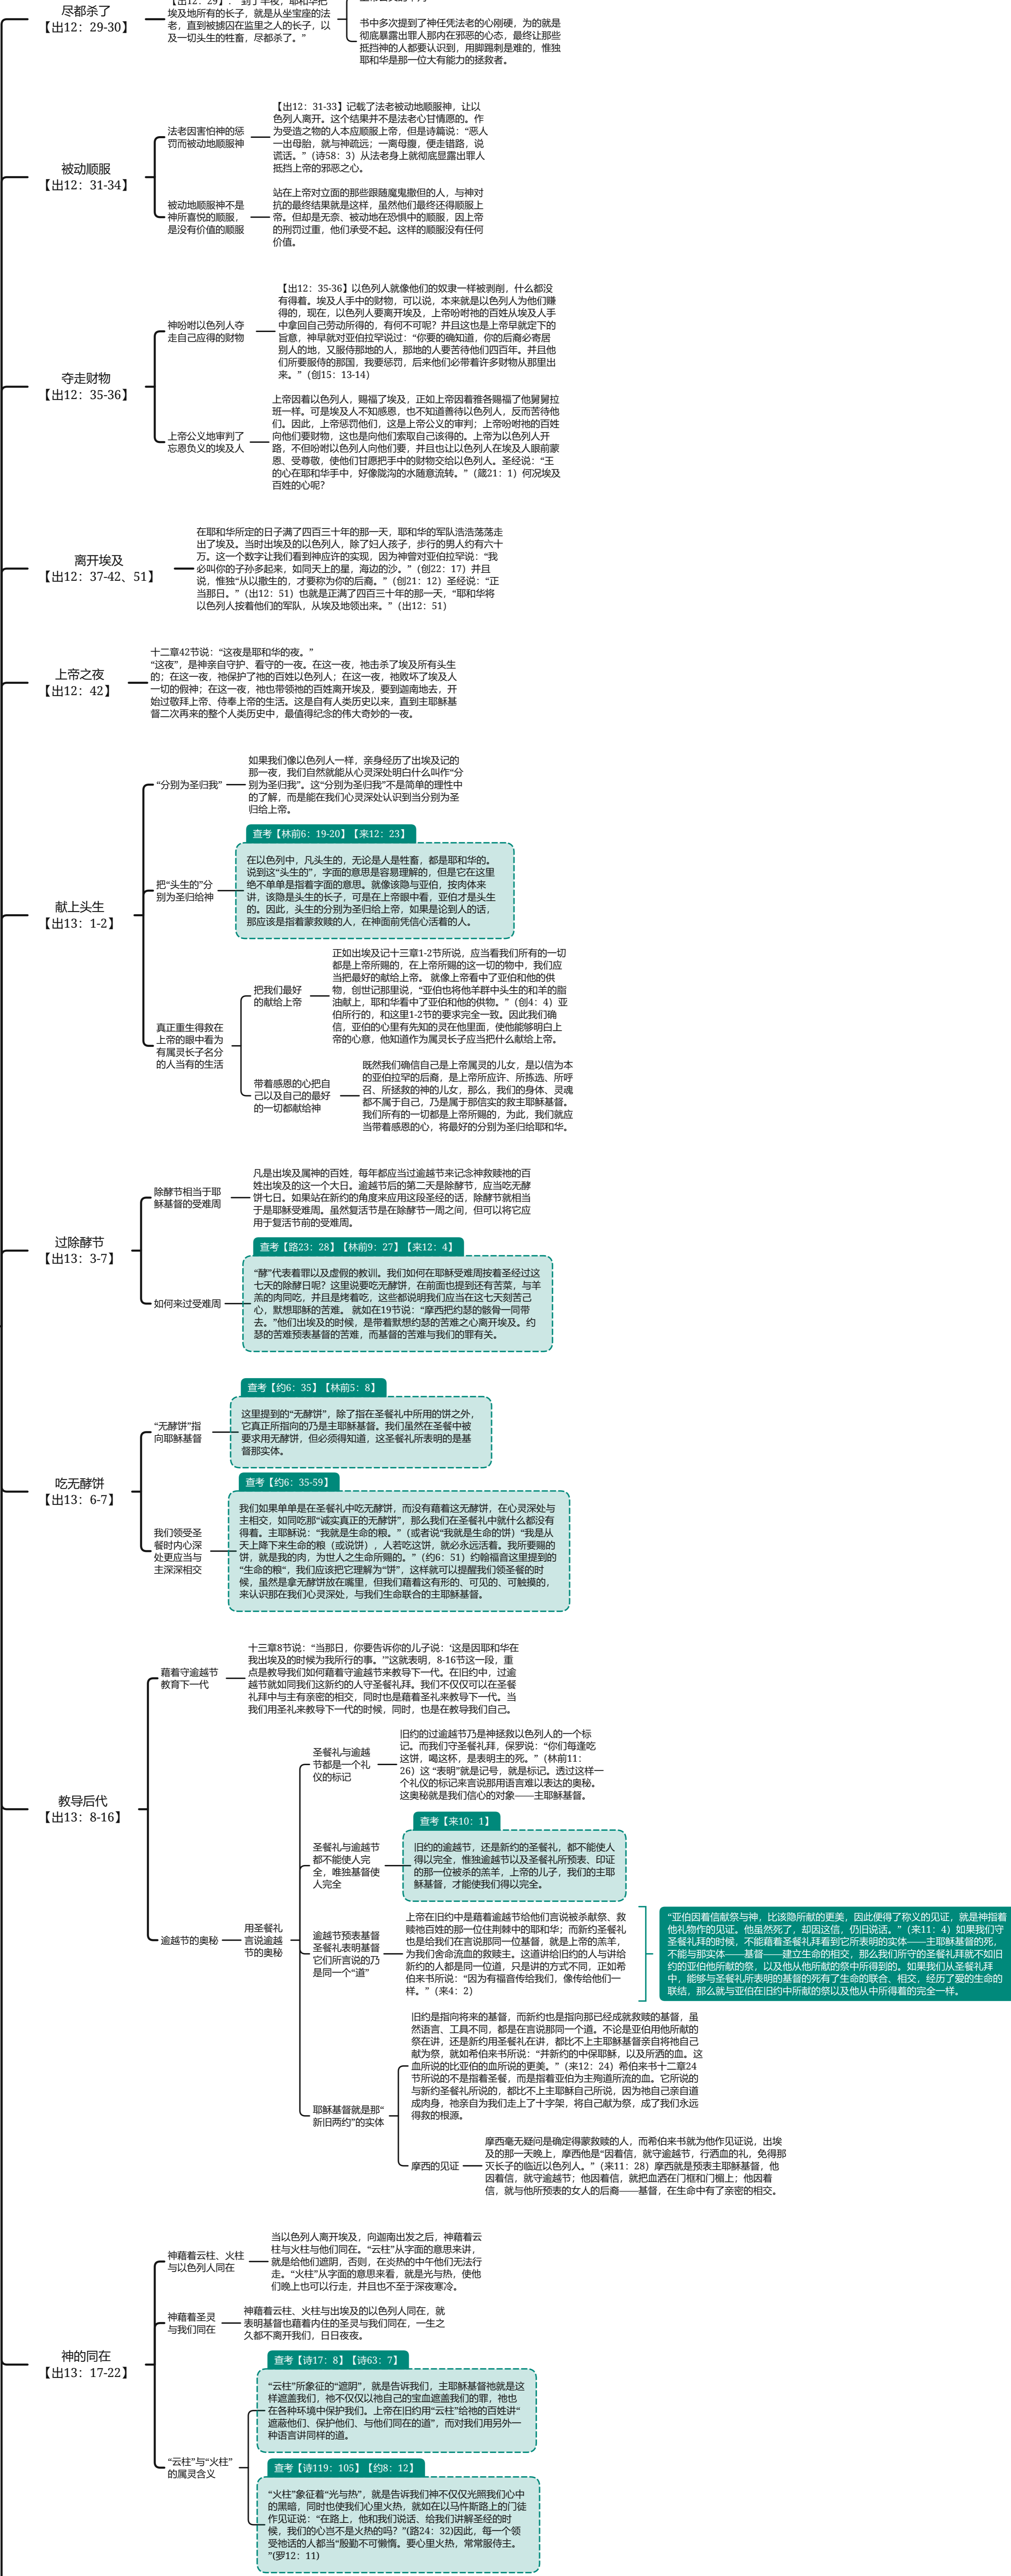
尽都杀了
【出12：29-30】

【出12：29】"到了半夜，耶和华把埃及地所有的长子，就是从坐宝座的法老，直到被掳囚在监里之人的长子，以及一切头生的牲畜，尽都杀了。"

书中多次提到了神任凭法老的心刚硬，为的就是彻底暴露出罪人那内在邪恶的心态，最终让那些抵挡神的人都要认识到，用脚踢刺是难的，惟独耶和华是那一位大有能力的拯救者。

被动顺服
【出12：31-34】

法老因害怕神的惩罚而被动地顺服神

【出12：31-33】记载了法老被动地顺服神，让以色列人离开。这个结果并不是法老心甘情愿的。作为受造之物的人本应顺服上帝，但是诗篇说："恶人一出母胎，就与神疏远；一离母腹，便走错路，说谎话。"（诗58：3）从法老身上就彻底显露出罪人抵挡上帝的邪恶之心。

被动地顺服神不是神所喜悦的顺服，是没有价值的顺服

站在上帝对立面的那些跟随魔鬼撒但的人，与神对抗的最终结果就是这样，虽然他们最终还得顺服上帝。但却是无奈、被动地在恐惧中的顺服，因上帝的刑罚过重，他们承受不起。这样的顺服没有任何价值。

夺走财物
【出12：35-36】

神吩咐以色列人夺走自己应得的财物

【出12：35-36】以色列人就像他们的奴隶一样被剥削，什么都没有得着。埃及人手中的财物，可以说，本来就是以色列人为他们赚得的，现在，以色列人要离开埃及，上帝吩咐他的百姓从埃及人手中拿回自己劳动所得的，有何不可呢？并且这也是上帝早就定下的旨意，神早就对亚伯拉罕说过："你要的确知道，你的后裔必寄居别人的地，又服侍那地的人，那地的人要苦待他们四百年。并且他们所要服侍的那国，我要惩罚，后来他们必带着许多财物从那里出来。"（创15：13-14）

上帝公义地审判了忘恩负义的埃及人

上帝因着以色列人，赐福了埃及，正如上帝因着雅各赐福了他舅舅拉班一样。可是埃及人不知感恩，也不知道善待以色列人，反而苦待他们。因此，上帝惩罚他们，这是上帝公义的审判；上帝吩咐他的百姓向他们要财物，这也是向他们索取自己该得的。上帝为以色列人开路，不但吩咐以色列人向他们要，并且也让以色列人在埃及人眼前蒙恩、受尊敬，使他们甘愿把手中的财物交给以色列人。圣经说："王的心在耶和华手中，好像陇沟的水随意流转。"（箴21：1）何况埃及百姓的心呢？

离开埃及
【出12：37-42、51】

在耶和华所定的日子满了四百三十年的那一天，耶和华的军队浩浩荡荡走出了埃及。当时出埃及的以色列人，除了妇人孩子，步行的男人约有六十万。这一个数字让我们看到神应许的实现，因为神曾对亚伯拉罕说："我必叫你的子孙多起来，如同天上的星，海边的沙。"（创22：17）并且说，惟独"从以撒生的，才要称为你的后裔。"（创21：12）圣经说："正当那日。"（出12：51）也就是正满了四百三十年的那一天，"耶和华将以色列人按着他们的军队，从埃及地领出来。"（出12：51）

上帝之夜
【出12：42】

十二章42节说："这夜是耶和华的夜。""这夜"，是神亲自守护、看守的一夜。在这一夜，祂击杀了埃及所有头生的；在这一夜，祂保护了祂的百姓以色列人；在这一夜，祂败坏了埃及人一切的假神；在这一夜，祂也带领祂的百姓离开埃及，要到迦南地去，开始过敬拜上帝、侍奉上帝的生活。这是自有人类历史以来，直到主耶稣基督二次再来的整个人类历史中，最值得纪念的伟大奇妙的一夜。

献上头生
【出13：1-2】

"分别为圣归我"

如果我们像以色列人一样，亲身经历了出埃及记的那一夜，我们自然就能从心灵深处明白什么叫作"分别为圣归我"。这"分别为圣归我"不是简单的理性中的了解，而是能在我们心灵深处认识到当分别为圣归给上帝。

查考【林前6：19-20】【来12：23】

把"头生的"分别为圣归给神

在以色列中，凡头生的，无论是人是牲畜，都是耶和华的。说到这"头生的"，字面的意思是容易理解的，但是它在这里绝不单单是指着字面的意思。就像该隐与亚伯，按肉体来讲，该隐是头生的长子，可是在上帝眼中看，亚伯才是头生的。因此，头生的分别为圣归给上帝，如果是论到人的话，那应该是指着蒙救赎的人，在神面前凭信心活着的人。

真正重生得救在上帝的眼中看为有属灵长子名分的人当有的生活

把我们最好的献给上帝

正如出埃及记十三章1-2节所说，应当看我们所有的一切都是上帝所赐的，在上帝所赐的这一切的物中，我们应当把最好的献给上帝。就像上帝看中了亚伯和他的供物，创世记那里说，"亚伯也将他羊群中头生的和羊的脂油献上，耶和华看中了亚伯和他的供物。"（创4：4）亚伯所行的，和这里1-2节的要求完全一致。因此我们确信，亚伯的心里有先知的灵在他里面，使他能够明白上帝的心意，他知道作为属灵长子应当把什么献给上帝。

带着感恩的心把自己以及自己的最好的一切都献给神

既然我们确信自己是上帝属灵的儿女，是以信为本的亚伯拉罕的后裔，是上帝所应许、所拣选、所呼召、所拯救的神的儿女，那么，我们的身体、灵魂都不属于自己，乃是属于那信实的救主耶稣基督。我们所有的一切都是上帝所赐的，为此，我们就应当带着感恩的心，将最好的分别为圣归给耶和华。

过除酵节
【出13：3-7】

除酵节相当于耶稣基督的受难周

凡是出埃及属神的百姓，每年都应当过逾越节来纪念神救赎祂的百姓出埃及的这一个大日。逾越节后的第二天是除酵节，应当吃无酵饼七日。如果站在新约的角度来应用这段圣经的话，除酵节就相当于是耶稣受难周。虽然复活节是在除酵节一周之间，但可以将它应用于复活节前的受难周。

查考【路23：28】【林前9：27】【来12：4】

如何来过受难周

"酵"代表着罪以及虚假的教训。我们如何在耶稣受难周按着圣经过这七天的除酵日呢？这里说要吃无酵饼，在前面也提到还有苦菜，与羊羔的肉同吃，并且是烤着吃，这些都说明我们应当在这七天刻苦己心，默想耶稣的苦难。就如在19节说："摩西把约瑟的骸骨一同带去。"他们出埃及的时候，是带着默想约瑟的苦难之心离开埃及。约瑟的苦难预表基督的苦难，而基督的苦难与我们的罪有关。

吃无酵饼
【出13：6-7】

查考【约6：35】【林前5：8】

"无酵饼"指向耶稣基督

这里提到的"无酵饼"，除了指在圣餐礼中所用的饼之外，它真正所指向的乃是主耶稣基督。我们虽然在圣餐中被要求用无酵饼，但必须得知道，这圣餐礼所表明的是基督那实体。

查考【约6：35-59】

我们领受圣餐时内心深处更应当与主深深相交

我们如果单单是在圣餐礼中吃无酵饼，而没有藉着这无酵饼，在心灵深处与主相交，如同吃那"诚实真正的无酵饼"，那么我们在圣餐礼中就什么都没有得着。主耶稣说："我就是生命的粮。"（或者说"我就是生命的饼）"我是从天上降下来生命的粮（或说饼），人若吃这饼，就必永远活着。我所要赐的饼，就是我的肉，为世人之生命所赐的。"（约6：51）约翰福音这里提到的"生命的粮"，我们应该把它理解为"饼"，这样就可以提醒我们领圣餐的时候，虽然是拿无酵饼在嘴里，但我们藉着这有形的、可见的、可触摸的，来认识那在我们心灵深处，与我们生命联合的主耶稣基督。

教导后代
【出13：8-16】

藉着守逾越节教育下一代

十三章8节说："当那日，你要告诉你的儿子说：'这是因耶和华在我出埃及的时候为我所行的事。'"这就表明，8-16节这一段，重点是教导我们如何藉着守逾越节来教导下一代。在旧约中，过逾越节就如同我们这新约的人守圣餐礼拜。我们不仅仅可以在圣餐礼拜中与主有亲密的相交，同时也是藉着圣礼来教导下一代。当我们用圣礼来教导下一代的时候，同时，也是在教导我们自己。

逾越节的奥秘

用圣餐礼言说逾越节的奥秘

圣餐礼与逾越节都是一个礼仪的标记

旧约的过逾越节乃是神拯救以色列人的一个标记。而我们守圣餐礼拜，保罗说："你们每逢吃这饼，喝这杯，是表明主的死。"（林前11：26）这"表明"就是记号，就是标记。透过这样一个礼仪的标记来言说那用语言难以表达的奥秘。这奥秘就是我们信心的对象——主耶稣基督。

查考【来10：1】

圣餐礼与逾越节都不能使人完全，唯独基督使人完全

旧约的逾越节，还是新约的圣餐礼，都不能使人得以完全，惟独逾越节以及圣餐礼所预表、印证的那一位被杀的羔羊，上帝的儿子，我们的主耶稣基督，才能使我们得以完全。

逾越节预表基督 圣餐礼表明基督 它们所言说的乃是同一个"道"

上帝在旧约中是藉着逾越节给他们言说被杀献祭、救赎祂百姓的那一位住荆棘中的耶和华；而新约圣餐礼也是给我们在言说那同一位基督，就是上帝的羔羊，为我们舍命流血的救赎主。这道讲给旧约的人与讲给新约的人都是同一位道，只是讲的方式不同，正如希伯来书所说："因为有福音传给我们，像传给他们一样。"（来4：2）

"亚伯因着信献祭与神，比该隐所献的更美，因此便得了称义的见证，就是神指着他礼物作的见证。他虽然死了，却因这信，仍旧说话。"（来11：4）如果我们守圣餐礼拜的时候，不能藉着圣餐礼拜看到它所表明的实体——主耶稣基督的死，不能与那实体——基督——建立生命的相交，那么我们所守的圣餐礼拜就不如旧约的亚伯他所献的祭，以及他从他所献的祭中所得到的。如果我们从圣餐礼拜中，能够与圣餐礼所表明的基督的死有了生命的联合、相交，经历了爱的生命的联结，那么就与亚伯在旧约中所献的祭以及他从中所得着的完全一样。

耶稣基督就是那"新旧两约"的实体

旧约是指向将来的基督，而新约则是指向那已经成就救赎的基督，虽然语言、工具不同，都是在言说那同一个道。不论是亚伯用他所献的祭在讲，还是新约用圣餐礼在讲，都比不上耶稣基督亲自将祂自己献为祭，就如希伯来书所说："并新约的中保耶稣，以及所洒的血。这血所说的比亚伯的血所说的更美。"（来12：24）希伯来书十二章24节所说的不是指着圣餐，而是指着亚伯为主殉道所流的血。它所说的与新约圣餐礼所说的，都比不上主耶稣自己所说，因为祂自己亲自道成肉身，祂亲自为我们走上了十字架，将自己献为祭，成了我们永远得救的根源。

摩西的见证

摩西毫无疑问是确定得蒙救赎的人，而希伯来书就为他作见证，出埃及的那一天晚上，摩西他是"因着信，就守逾越节，行洒血的礼，免得那灭长子的临近以色列人。"（来11：28）摩西就是预表主耶稣基督，他因着信，就守逾越节；他因着信，就把血洒在门框和门楣上；他因着信，就与他所预表的女人的后裔——基督，在生命中有了亲密的相交。

神的同在
【出13：17-22】

神藉着云柱、火柱与以色列人同在

当以色列人离开埃及，向迦南出发之后，神藉着云柱与火柱与他们同在。"云柱"从字面的意思来讲，就是给他们遮阴，否则，在炎热的中午他们无法行走。"火柱"从字面的意思来看，就是光与热，使他们晚上也可以行走，并且也不至于深夜寒冷。

神藉着圣灵与我们同在

神藉着云柱、火柱与出埃及的以色列人同在，就表明基督也藉着内住的圣灵与我们同在，一生之久都不离开我们，日日夜夜。

"云柱"与"火柱"的属灵含义

查考【诗17：8】【诗63：7】

"云柱"所象征的"遮阴"，就是告诉我们，主耶稣基督祂就是这样遮盖我们，不仅仅以祂自己的宝血遮盖我们的罪，祂也在各种环境中保护我们。上帝在旧约用"云柱"给祂的百姓讲"遮蔽他们、保护他们、与他们同在的道"，而对我们用另外一种语言讲同样的道。

查考【诗119：105】【约8：12】

"火柱"象征着"光与热"，就是告诉我们神不仅仅光照我们心中的黑暗，同时也使我们心里火热，就如在以马忤斯路上的门徒作见证说："在路上，他和我们说话，给我们讲解圣经的时候，我们的心岂不是火热的吗？"(路24：32)因此，每一个领受祂话的人都当"殷勤不可懒惰。要心里火热，常常服侍主。"(罗12：11)